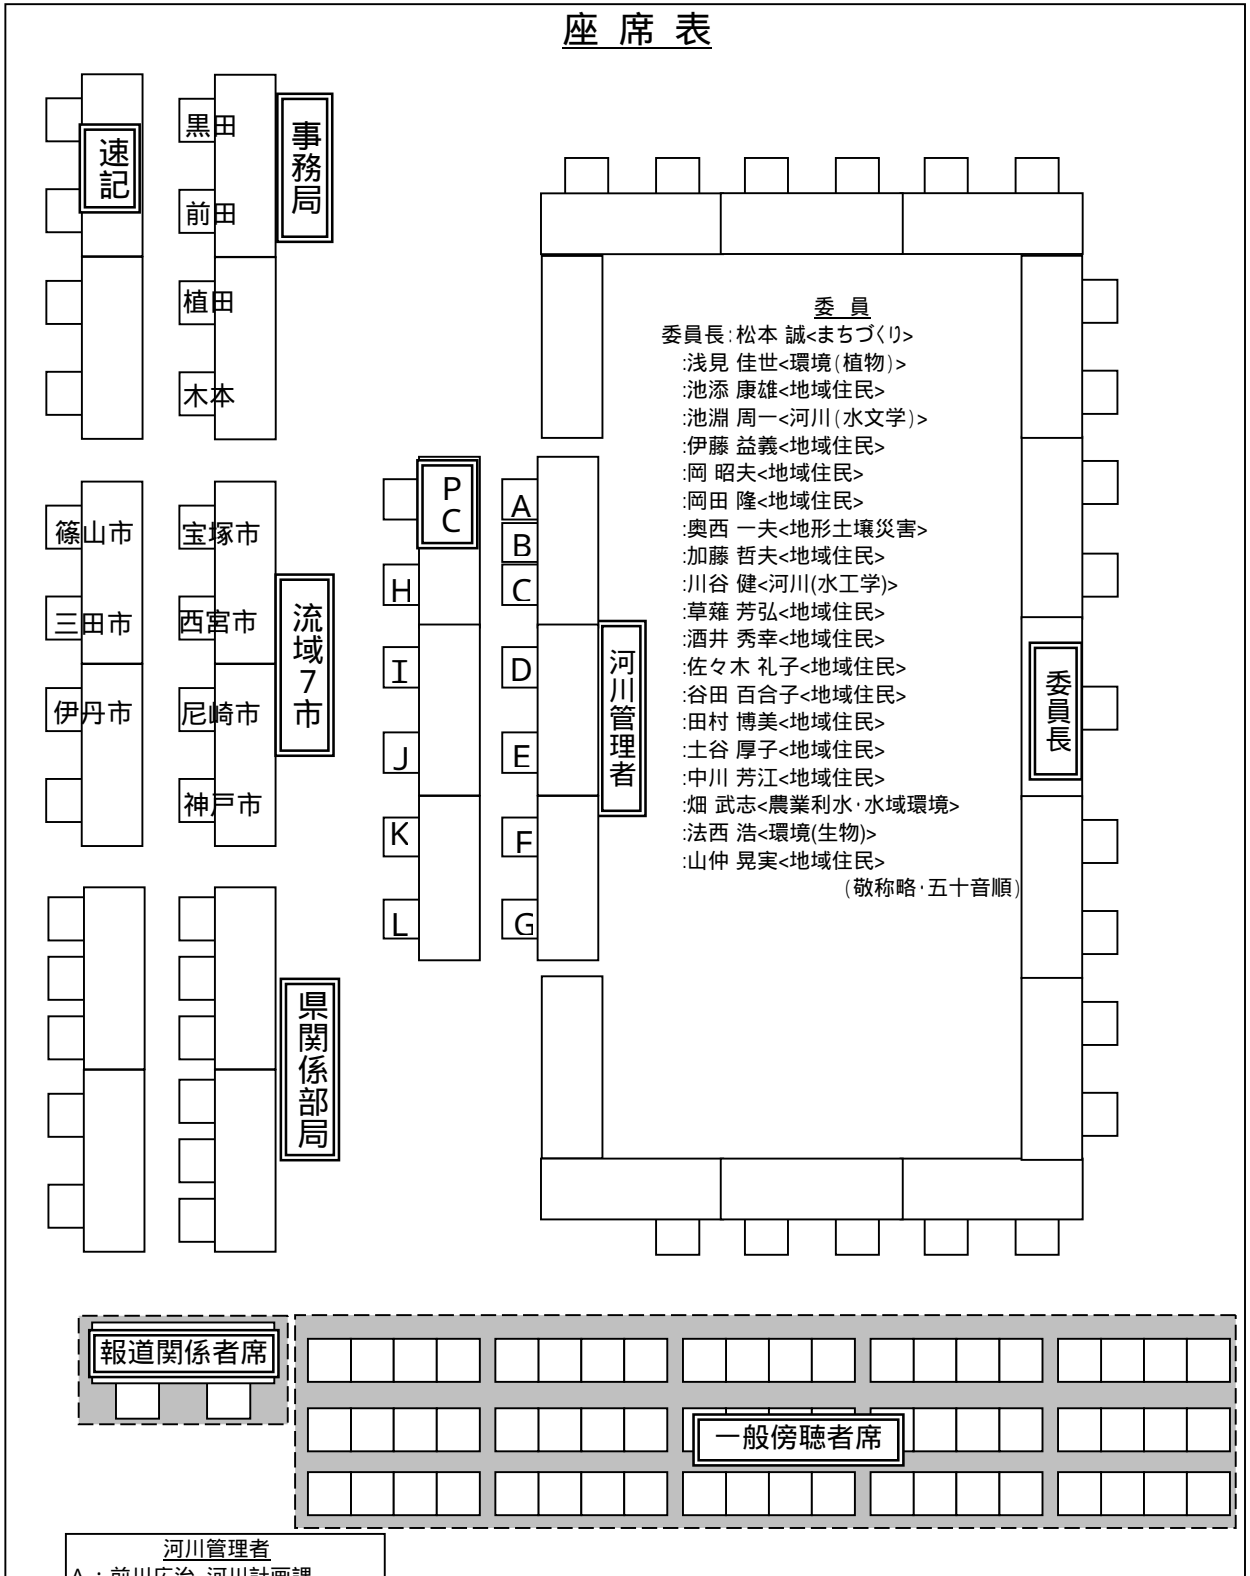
座席表

速記

黒田
前田
植田
木本

事務局

篠山市
三田市
伊丹市

宝塚市
西宮市
尼崎市
神戸市

流域7市

県関係部局

PC

H
I
J
K
L

A
B
C
D
E
F
G

河川管理者

委員
委員長:松本 誠<まちづくり>
:浅見 佳世<環境(植物)>
:池添 康雄<地域住民>
:池淵 周一<河川(水文学)>
:伊藤 益義<地域住民>
:岡 昭夫<地域住民>
:岡田 隆<地域住民>
:奥西 一夫<地形土壌災害>
:加藤 哲夫<地域住民>
:川谷 健<河川(水工学)>
:草薙 芳弘<地域住民>
:酒井 秀幸<地域住民>
:佐々木 礼子<地域住民>
:谷田 百合子<地域住民>
:田村 博美<地域住民>
:土谷 厚子<地域住民>
:中川 芳江<地域住民>
:畑 武志<農業利水・水域環境>
:法西 浩<環境(生物)>
:山仲 晃実<地域住民>
(敬称略・五十音順)

委員長

報道関係者席

一般傍聴者席

河川管理者
A：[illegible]